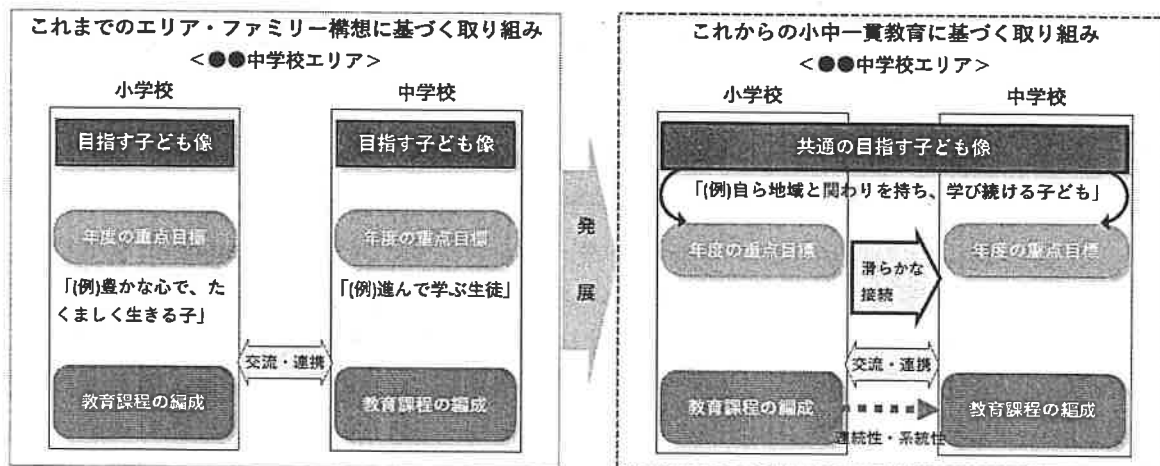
これまでのエリア・ファミリー構想に基づく取り組み
<●●中学校エリア>

小学校

目指す子ども像

年度の重点目標

「(例)豊かな心で、たくましく生きる子」

教育課程の編成

交流・連携

中学校

目指す子ども像

年度の重点目標

「(例)進んで学ぶ生徒」

教育課程の編成

発展

これからの小中一貫教育に基づく取り組み
<●●中学校エリア>

小学校

中学校

共通の目指す子ども像

「(例)自ら地域と関わりを持ち、学び続ける子ども」

年度の重点目標

滑らかな接続

年度の重点目標

交流・連携

教育課程の編成

連続性・系統性

教育課程の編成